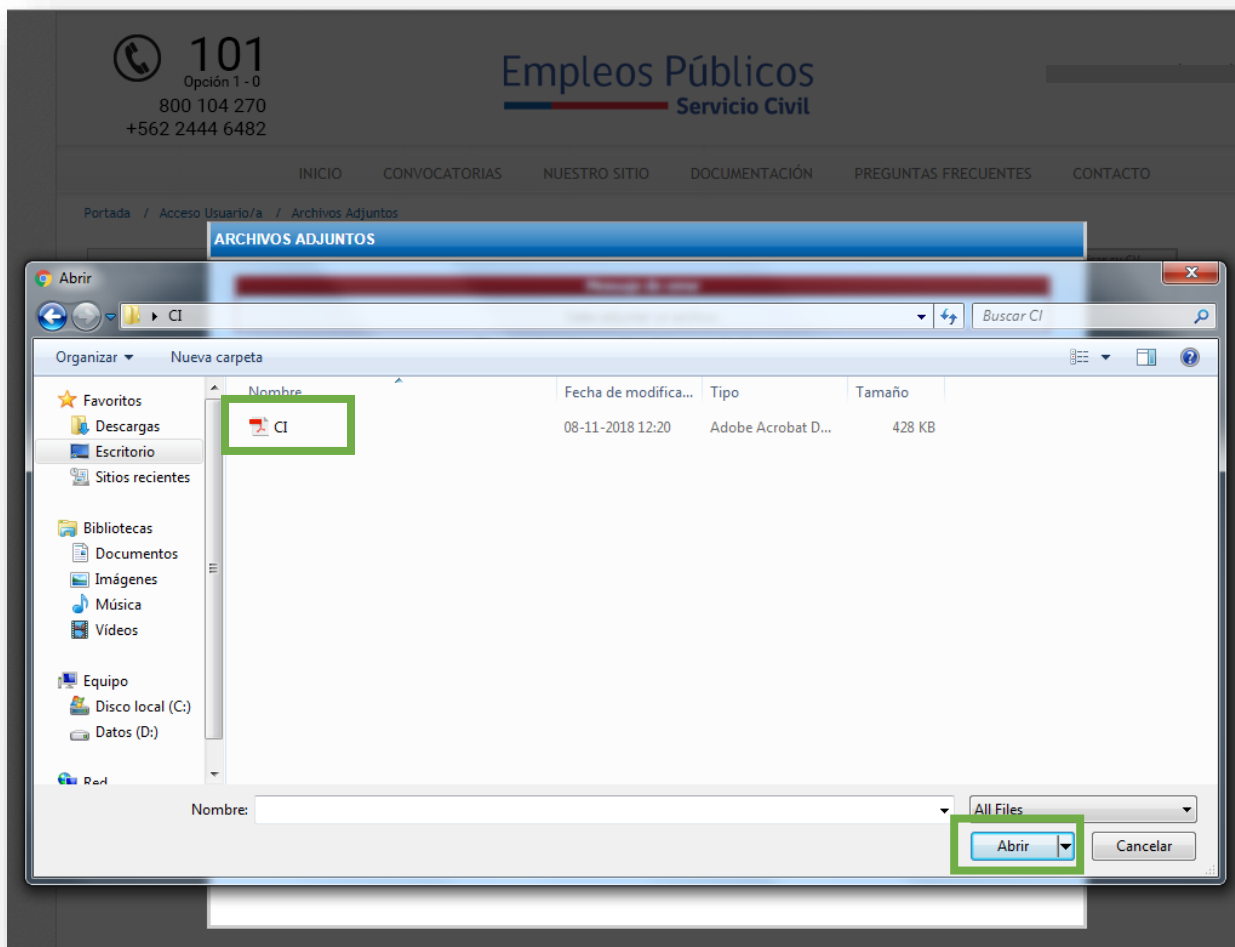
101
Opción 1 - 0
800 104 270
+562 2444 6482

Empleos Públicos
Servicio Civil

INICIO CONVOCATORIAS NUESTRO SITIO DOCUMENTACIÓN PREGUNTAS FRECUENTES CONTACTO

Portada / Acceso Usuario/a / Archivos Adjuntos

ARCHIVOS ADJUNTOS

Abrir

CI

Buscar CI

Organizar ▾ Nueva carpeta

Favoritos
Descargas
Escritorio
Sitios recientes

Bibliotecas
Documentos
Imágenes
Música
Vídeos

Equipo
Disco local (C:)
Datos (D:)

Red

| Nombre | Fecha de modifica... | Tipo | Tamaño |
|---|---|---|---|
| CI | 08-11-2018 12:20 | Adobe Acrobat D... | 428 KB |

Nombre:

All Files

Abrir Cancelar